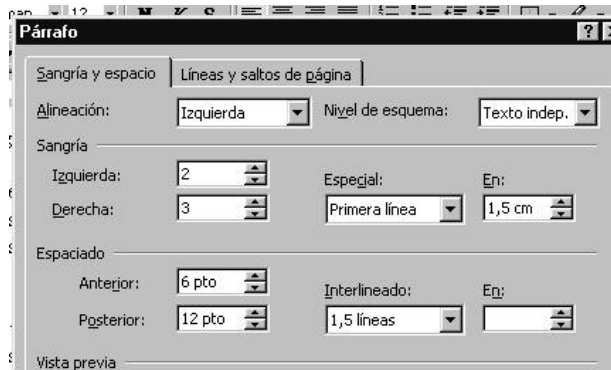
Párrafo

Sangría y espacio | Líneas y saltos de página

Alineación: Izquierda
Nivel de esquema: Texto indep.

Sangría
Izquierda: 2
Derecha: 3
Especial: Primera línea
En: 1,5 cm

Espaciado
Anterior: 6 pto
Posterior: 12 pto
Interlineado: 1,5 líneas
En:

Vista previa